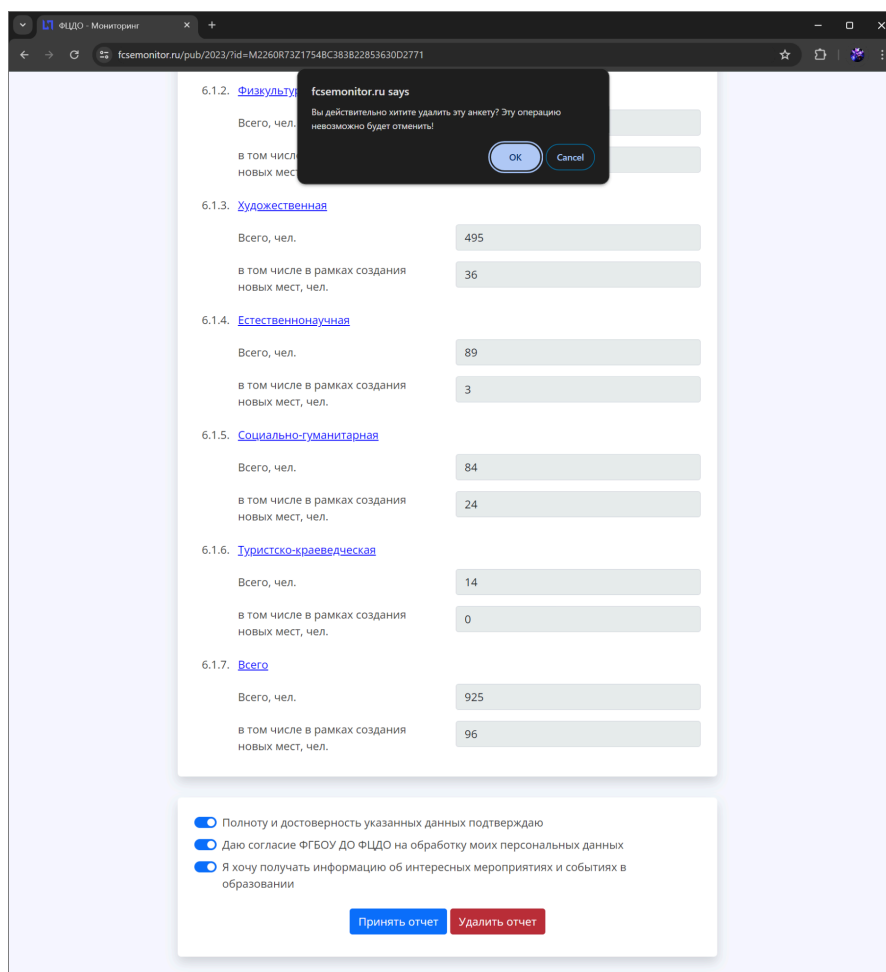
ФЦДО - Мониторинг

fcsemonitor.ru/pub/2023/?id=M2260R73Z1754BC383B22853630D2771

6.1.2. Физкультур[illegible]

Всего, чел.

в том числе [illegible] новых мест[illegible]

fcsemonitor.ru says

Вы действительно хитите удалить эту анкету? Эту операцию невозможно будет отменить!

OK Cancel

6.1.3. Художественная

Всего, чел. 495

в том числе в рамках создания новых мест, чел. 36

6.1.4. Естественнонаучная

Всего, чел. 89

в том числе в рамках создания новых мест, чел. 3

6.1.5. Социально-гуманитарная

Всего, чел. 84

в том числе в рамках создания новых мест, чел. 24

6.1.6. Туристско-краеведческая

Всего, чел. 14

в том числе в рамках создания новых мест, чел. 0

6.1.7. Всего

Всего, чел. 925

в том числе в рамках создания новых мест, чел. 96

Полноту и достоверность указанных данных подтверждаю

Даю согласие ФГБОУ ДО ФЦДО на обработку моих персональных данных

Я хочу получать информацию об интересных мероприятиях и событиях в образовании

Принять отчет Удалить отчет